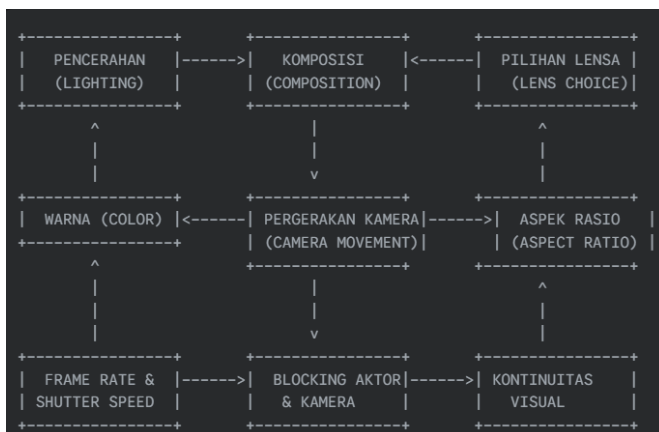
PENCERAHAN (LIGHTING) ------> KOMPOSISI (COMPOSITION) <------ PILIHAN LENSA (LENS CHOICE)

WARNA (COLOR) <------ PERGERAKAN KAMERA (CAMERA MOVEMENT) ------> ASPEK RASIO (ASPECT RATIO)

FRAME RATE & SHUTTER SPEED ------> BLOCKING AKTOR & KAMERA ------> KONTINUITAS VISUAL